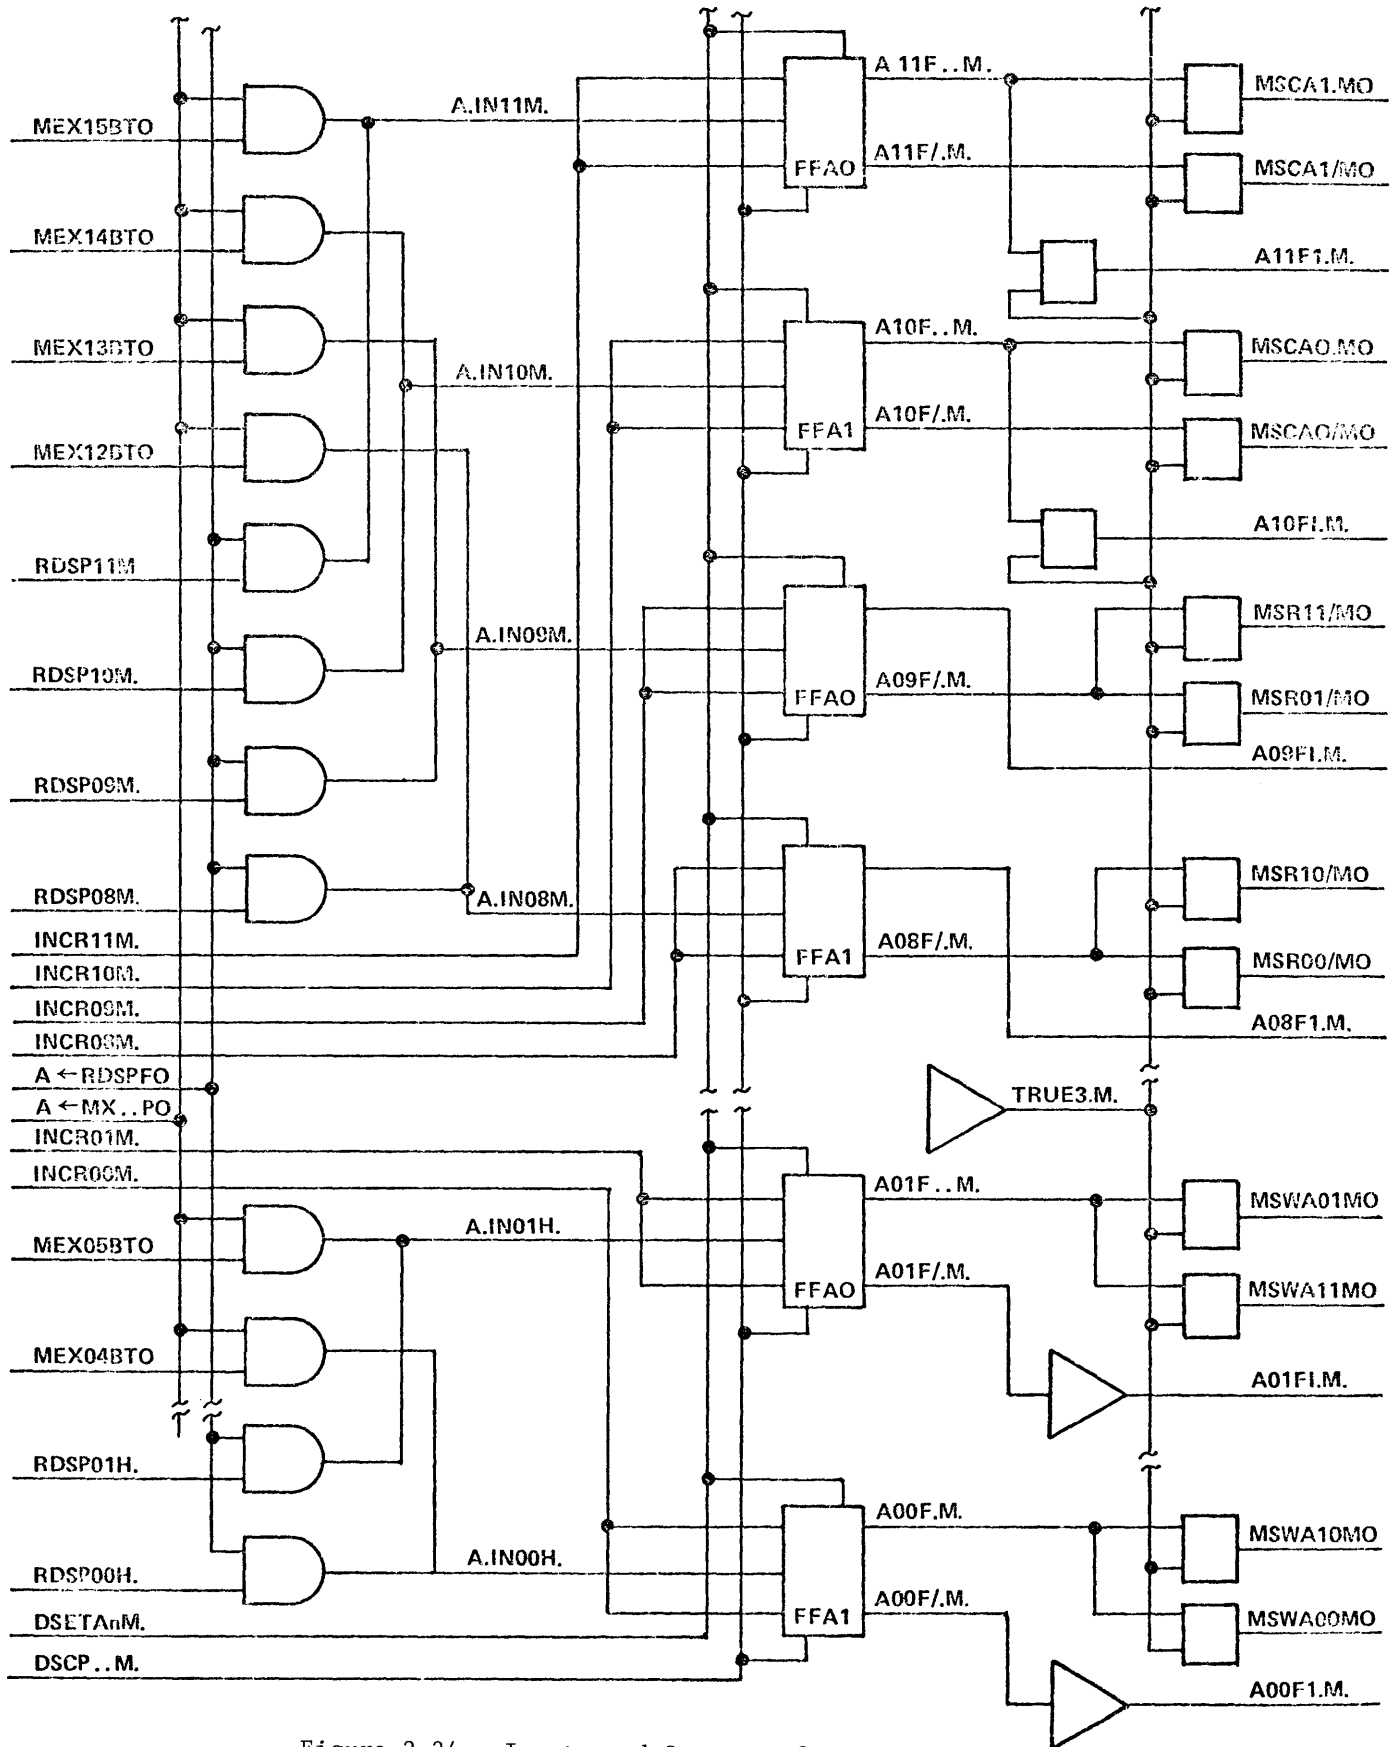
MEX15BTO
MEX14BTO
MEX13BTO
MEX12BTO
RDSP11M
RDSP10M.
RDSP09M.
RDSP08M.
INCR11M.
INCR10M.
INCR09M.
INCR08M.
A ←RDSPFO
A ←MX..PO
INCR01M.
INCR00M.
MEX05BTO
MEX04BTO
RDSP01H.
RDSP00H.
DSETAnM.
DSCP..M.

A.IN11M.
A.IN10M.
A.IN09M.
A.IN08M.
A.IN01H.
A.IN00H.

FFAO
FFA1
FFAO
FFA1
FFAO
FFA1

A 11F..M.
A11F/.M.
A10F..M.
A10F/.M.
A09F/.M.
A08F/.M.
TRUE3.M.
A01F..M.
A01F/.M.
A00F.M.
A00F/.M.

MSCA1.MO
MSCA1/MO
A11F1.M.
MSCAO.MO
MSCAO/MO
A10FI.M.
MSR11/MO
MSR01/MO
A09FI.M.
MSR10/MO
MSR00/MO
A08F1.M.
MSWA01MO
MSWA11MO
A01FI.M.
MSWA10MO
MSWA00MO
A00F1.M.

Figure 2.3/ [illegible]